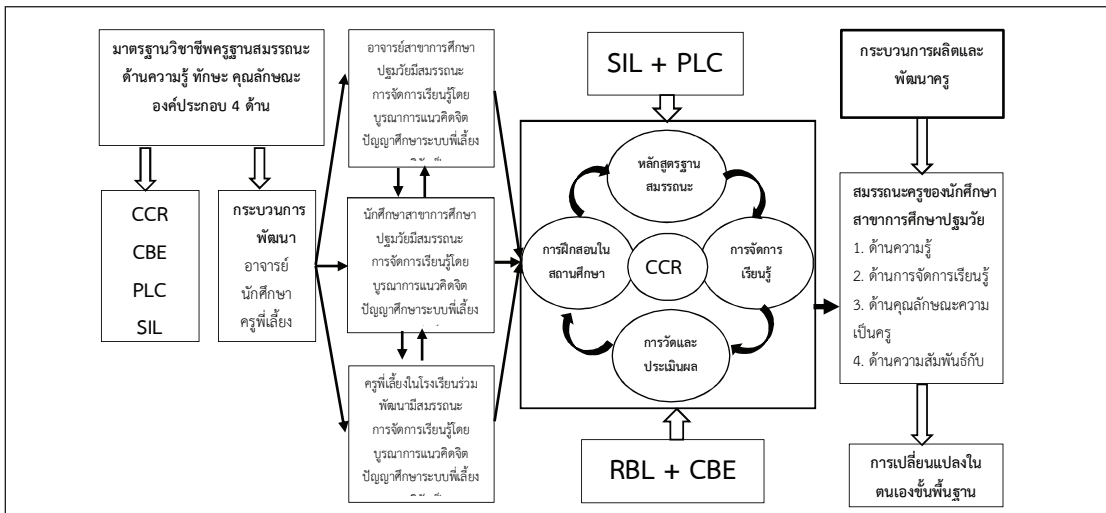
มาตรฐานวิชาชีพครูฐานสมรรถนะ ด้านความรู้ ทักษะ คุณลักษณะ องค์ประกอบ 4 ด้าน

CCR
CBE
PLC
SIL

กระบวนการ พัฒนา
อาจารย์
นักศึกษา
ครูพี่เลี้ยง

อาจารย์สาขาการศึกษาปฐมวัยมีสมรรถนะการจัดการเรียนรู้โดยบูรณาการแนวคิดจิตปัญญาศึกษาระบบพี่เลี้ยง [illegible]

นักศึกษาสาขาการศึกษาปฐมวัยมีสมรรถนะการจัดการเรียนรู้โดยบูรณาการแนวคิดจิตปัญญาศึกษาระบบพี่เลี้ยง

ครูพี่เลี้ยงในโรงเรียนร่วมพัฒนามีสมรรถนะการจัดการเรียนรู้โดยบูรณาการแนวคิดจิตปัญญาศึกษาระบบพี่เลี้ยง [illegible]

SIL + PLC

หลักสูตรฐานสมรรถนะ

การฝึกสอนในสถานศึกษา

CCR

การจัดการเรียนรู้

การวัดและประเมินผล

RBL + CBE

กระบวนการผลิตและพัฒนาครู

สมรรถนะครูของนักศึกษาสาขาการศึกษาปฐมวัย
1. ด้านความรู้
2. ด้านการจัดการเรียนรู้
3. ด้านคุณลักษณะความเป็นครู
4. ด้านความสัมพันธ์กับ

การเปลี่ยนแปลงในตนเองขั้นพื้นฐาน